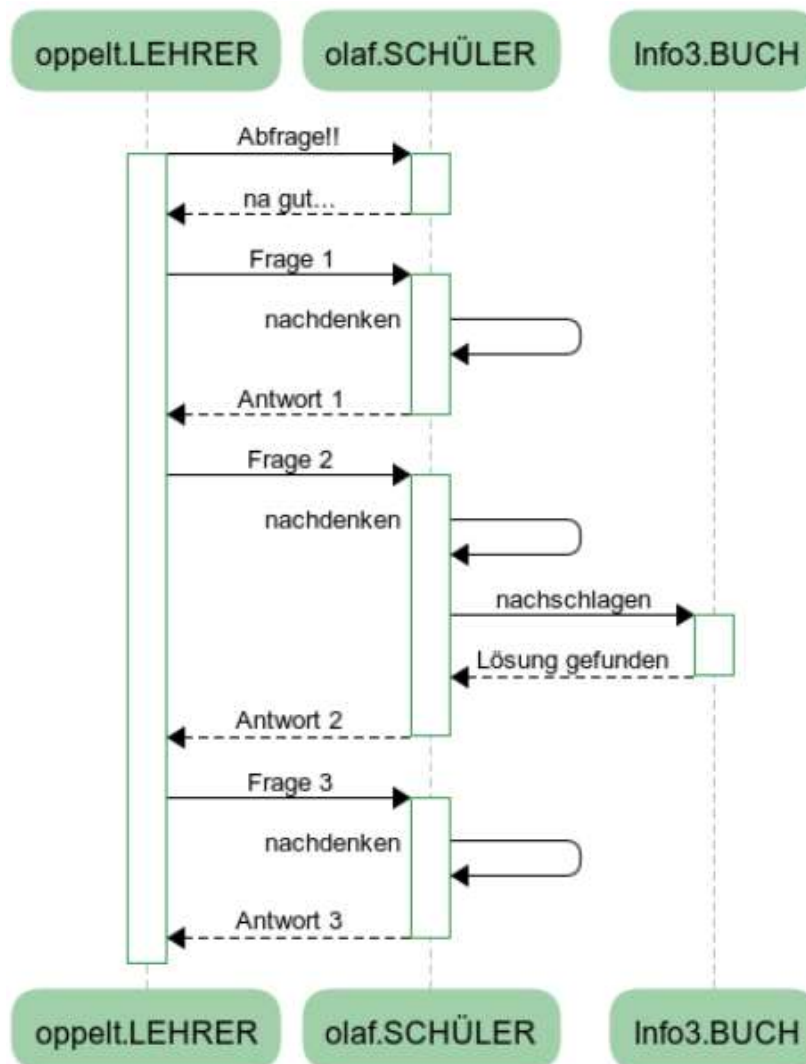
oppelt.LEHRER
olaf.SCHÜLER
Info3.BUCH

Abfrage!!
na gut...
Frage 1
nachdenken
Antwort 1
Frage 2
nachdenken
nachschlagen
Lösung gefunden
Antwort 2
Frage 3
nachdenken
Antwort 3

oppelt.LEHRER
olaf.SCHÜLER
Info3.BUCH